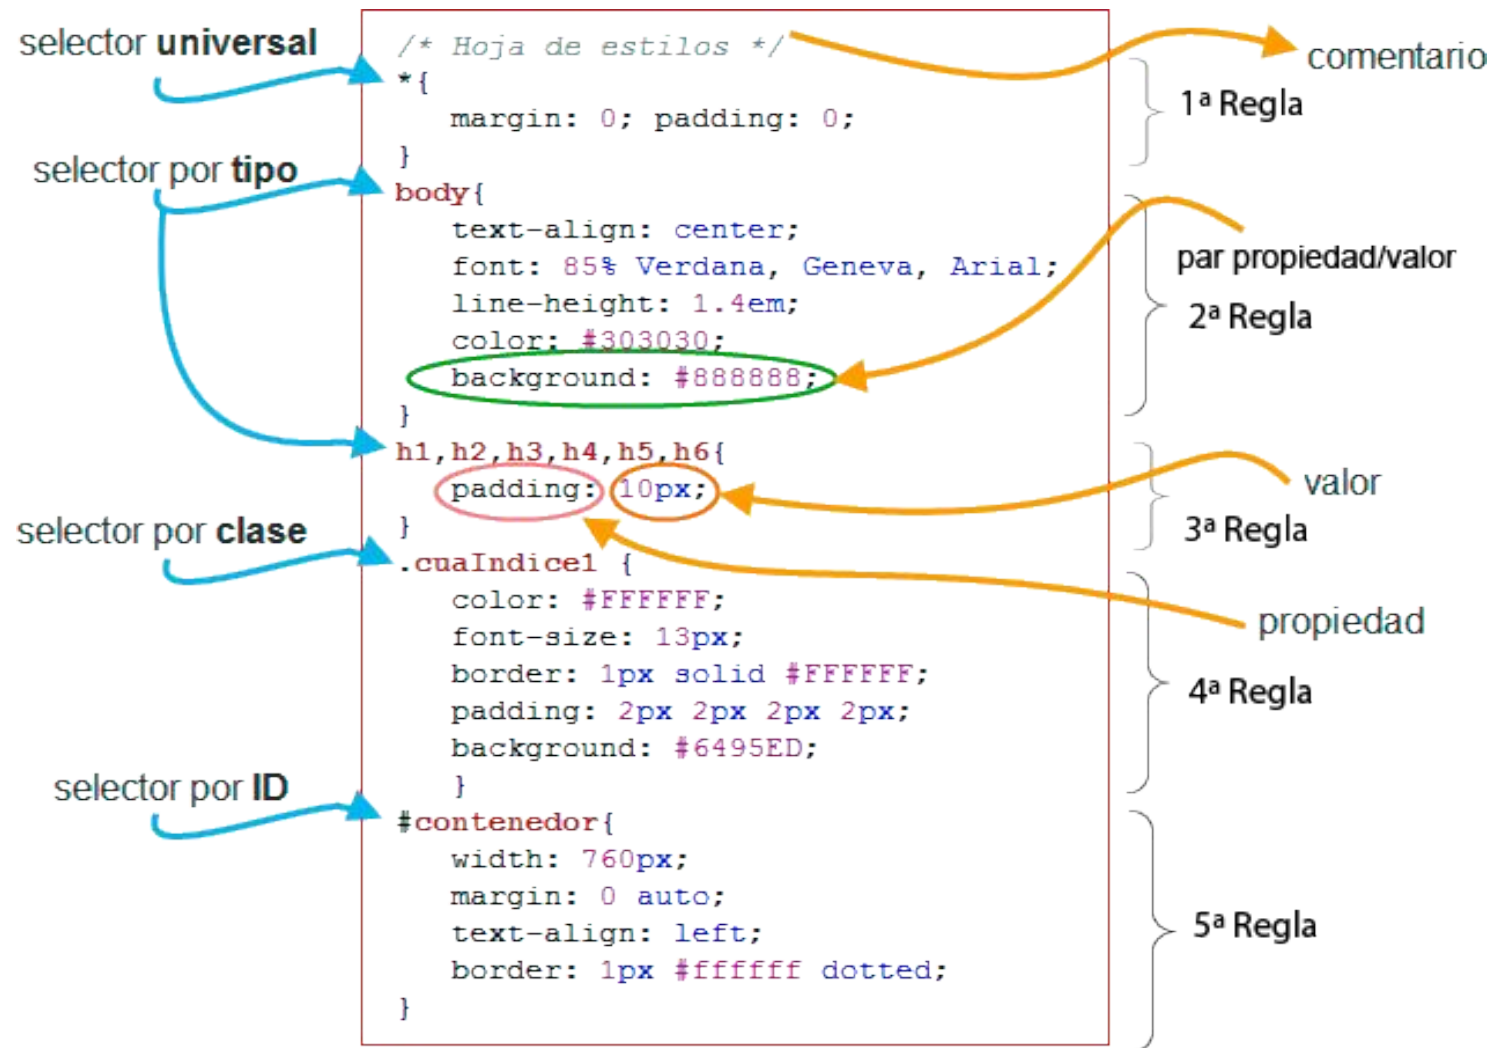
selector universal

selector por tipo

selector por clase

selector por ID

/* Hoja de estilos */
*{
margin: 0; padding: 0;
}
body{
text-align: center;
font: 85% Verdana, Geneva, Arial;
line-height: 1.4em;
color: #303030;
background: #888888;
}
h1,h2,h3,h4,h5,h6{
padding: 10px;
}
.cuaIndice1 {
color: #FFFFFF;
font-size: 13px;
border: 1px solid #FFFFFF;
padding: 2px 2px 2px 2px;
background: #6495ED;
}
#contenedor{
width: 760px;
margin: 0 auto;
text-align: left;
border: 1px #ffffff dotted;
}

comentario

1ª Regla

par propiedad/valor

2ª Regla

valor

3ª Regla

propiedad

4ª Regla

5ª Regla